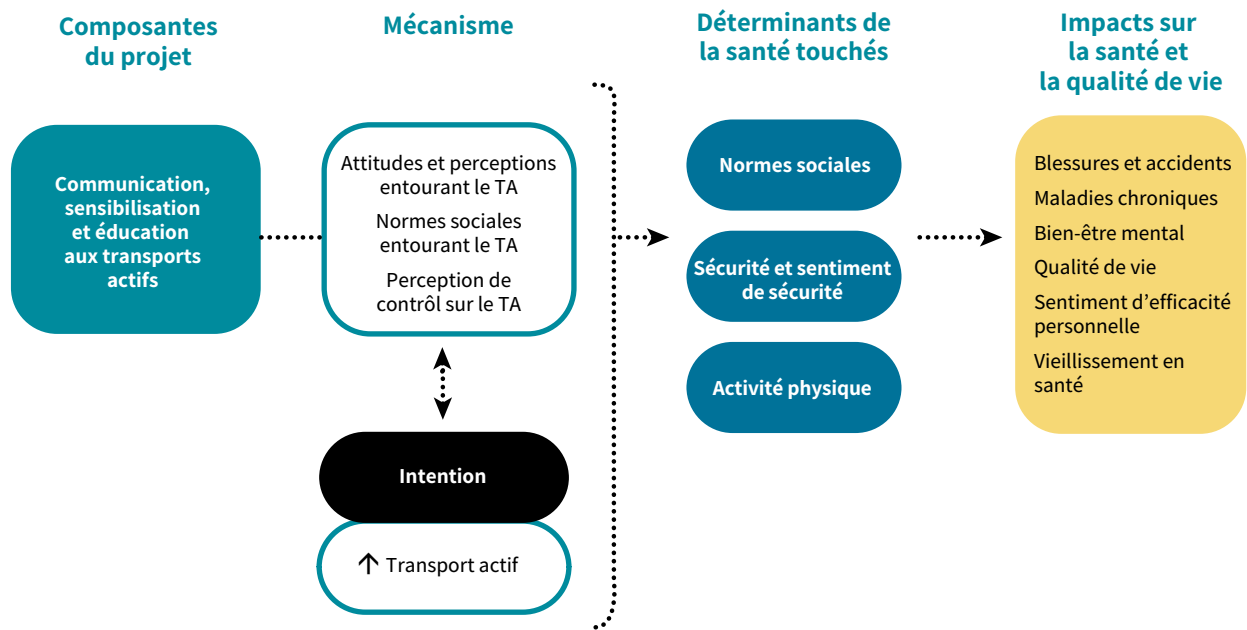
Composantes du projet

Communication, sensibilisation et éducation aux transports actifs

Mécanisme

Attitudes et perceptions entourant le TA

Normes sociales entourant le TA

Perception de contrôl sur le TA

Intention

↑ Transport actif

Déterminants de la santé touchés

Normes sociales

Sécurité et sentiment de sécurité

Activité physique

Impacts sur la santé et la qualité de vie

Blessures et accidents

Maladies chroniques

Bien-être mental

Qualité de vie

Sentiment d'efficacité personnelle

Vieillissement en santé